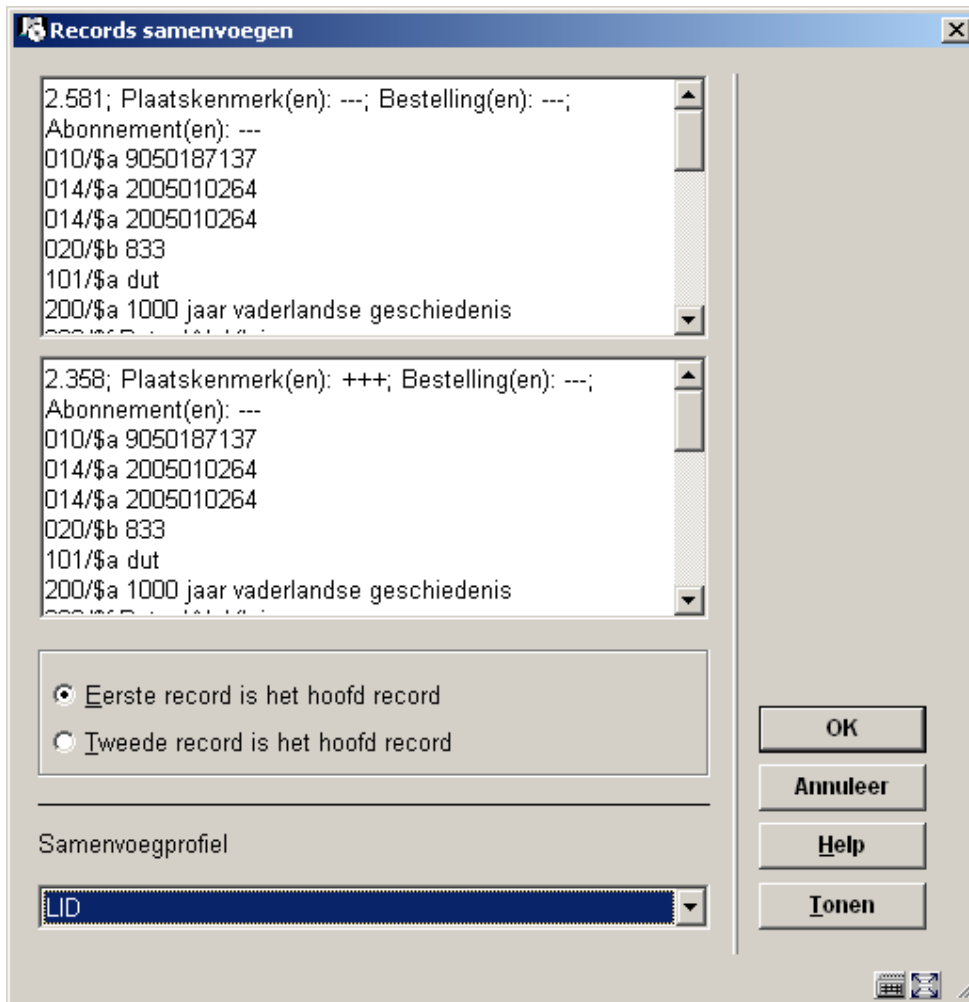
Records samenvoegen

2.581; Plaatskenmerk(en): ---; Bestelling(en): ---; Abonnement(en): ---
010/$a 9050187137
014/$a 2005010264
014/$a 2005010264
020/$b 833
101/$a dut
200/$a 1000 jaar vaderlandse geschiedenis
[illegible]

2.358; Plaatskenmerk(en): +++; Bestelling(en): ---; Abonnement(en): ---
010/$a 9050187137
014/$a 2005010264
014/$a 2005010264
020/$b 833
101/$a dut
200/$a 1000 jaar vaderlandse geschiedenis
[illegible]

Eerste record is het hoofd record
Tweede record is het hoofd record

Samenvoegprofiel
LID

OK
Annuleer
Help
Tonen